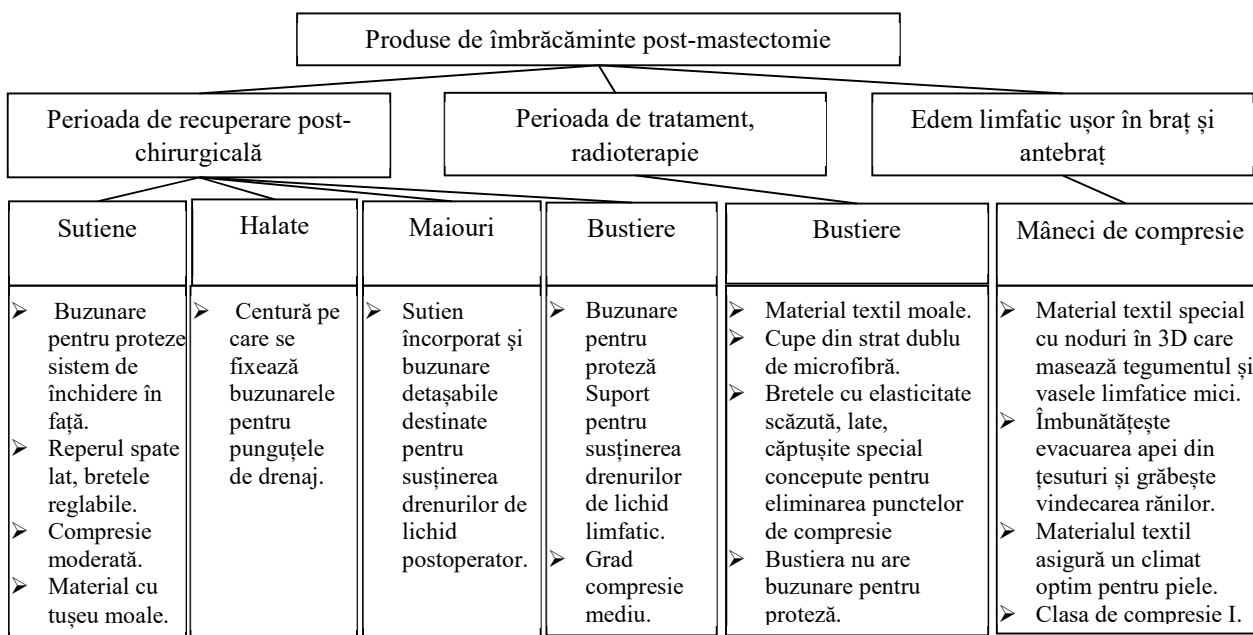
Produse de îmbrăcăminte post-mastectomie

Perioada de recuperare post-chirurgicală

Perioada de tratament, radioterapie

Edem limfatic ușor în braț și antebraț

| Sutiene | Halate | Maiouri | Bustiere | Bustiere | Mâneci de compresie |
|---|---|---|---|---|---|
| ➢ Buzunare pentru proteze sistem de închidere în față. ➢ Reperul spate lat, bretele reglabile. ➢ Compresie moderată. ➢ Material cu tușeu moale. | ➢ Centură pe care se fixează buzunarele pentru punguțele de drenaj. | ➢ Sutien încorporat și buzunare detașabile destinate pentru susținerea drenurilor de lichid postoperator. | ➢ Buzunare pentru proteză Suport pentru susținerea drenurilor de lichid limfatic. ➢ Grad compresie mediu. | ➢ Material textil moale. ➢ Cupe din strat dublu de microfibră. ➢ Bretele cu elasticitate scăzută, late, căptușite special concepute pentru eliminarea punctelor de compresie ➢ Bustiera nu are buzunare pentru proteză. | ➢ Material textil special cu noduri în 3D care masează tegumentul și vasele limfatice mici. ➢ Îmbunătățește evacuarea apei din țesuturi și grăbește vindecarea rănilor. ➢ Materialul textil asigură un climat optim pentru piele. ➢ Clasa de compresie I. |